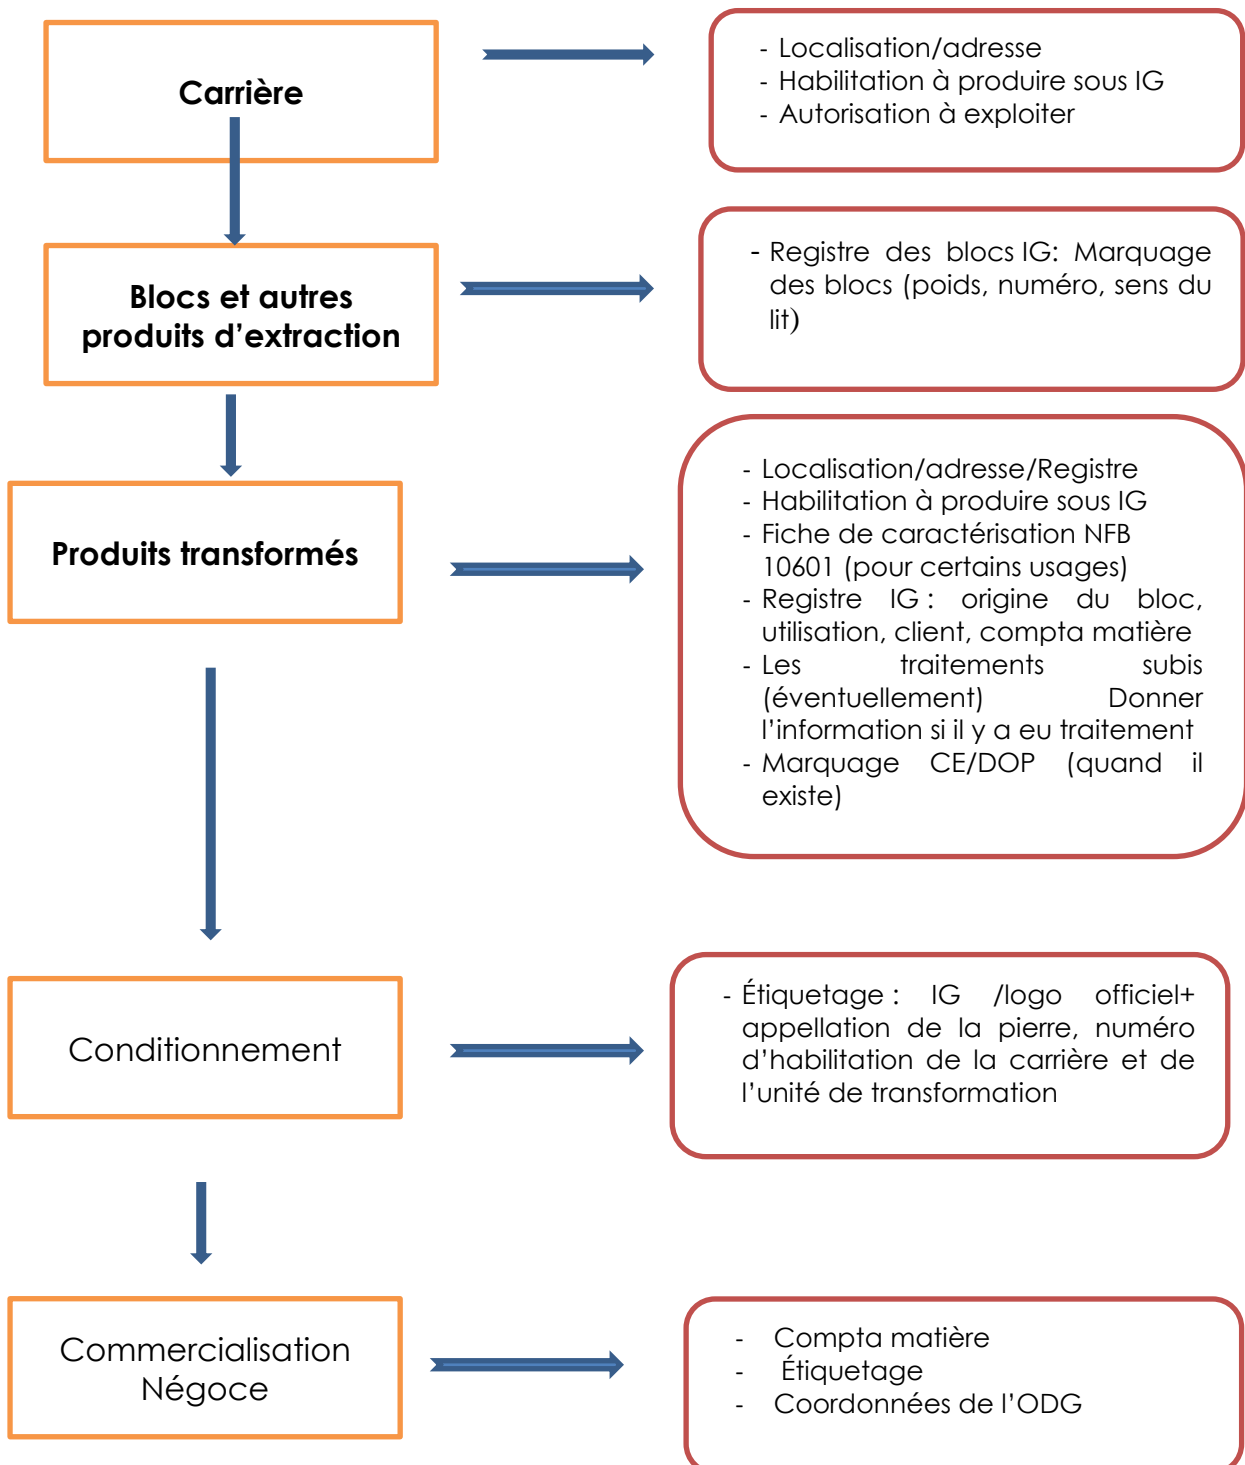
Carrière

- Localisation/adresse
- Habilitation à produire sous IG
- Autorisation à exploiter

Blocs et autres produits d'extraction

- Registre des blocs IG: Marquage des blocs (poids, numéro, sens du lit)

Produits transformés

- Localisation/adresse/Registre
- Habilitation à produire sous IG
- Fiche de caractérisation NFB 10601 (pour certains usages)
- Registre IG : origine du bloc, utilisation, client, compta matière
- Les traitements subis (éventuellement) Donner l'information si il y a eu traitement
- Marquage CE/DOP (quand il existe)

Conditionnement

- Étiquetage : IG /logo officiel+ appellation de la pierre, numéro d'habilitation de la carrière et de l'unité de transformation

Commercialisation Négoce

- Compta matière
- Étiquetage
- Coordonnées de l'ODG